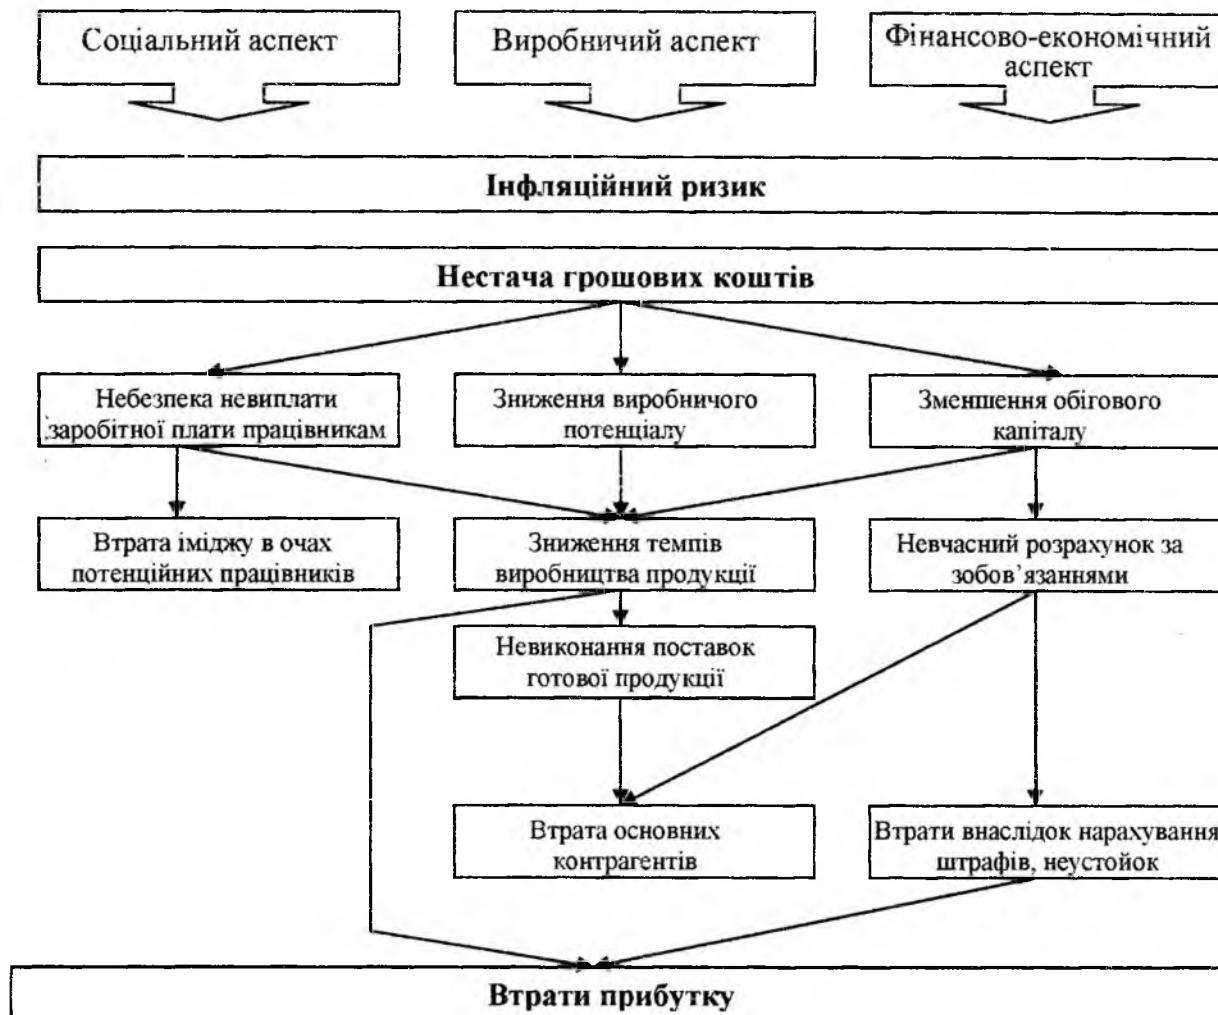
Соціальний аспект

Виробничий аспект

Фінансово-економічний аспект

Інфляційний ризик

Нестача грошових коштів

Небезпека невиплати заробітної плати працівникам

Зниження виробничого потенціалу

Зменшення обігового капіталу

Втрата іміджу в очах потенційних працівників

Зниження темпів виробництва продукції

Невчасний розрахунок за зобов'язаннями

Невиконання поставок готової продукції

Втрата основних контрагентів

Втрати внаслідок нарахування штрафів, неустойок

Втрати прибутку